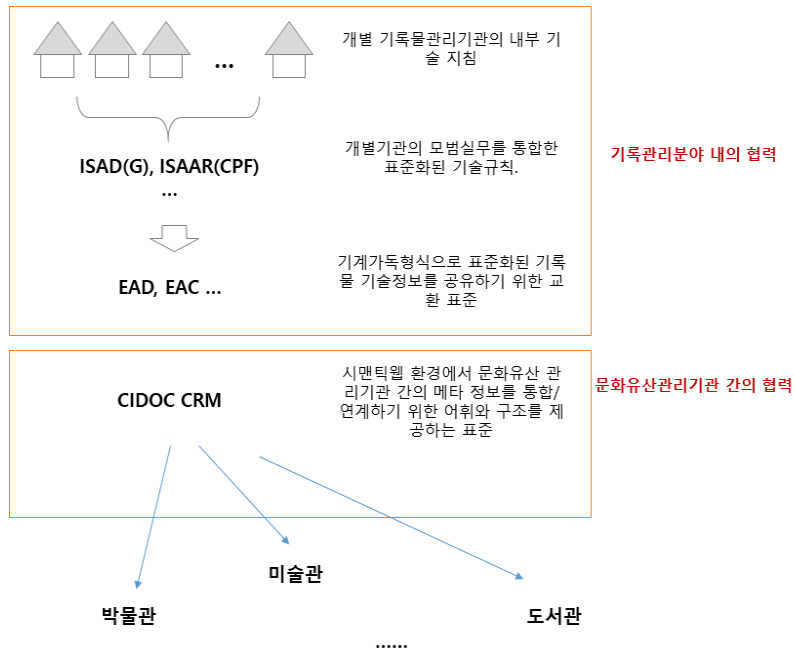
...

개별 기록물관리기관의 내부 기술 지침

ISAD(G), ISAAR(CPF)
...

개별기관의 모범실무를 통합한 표준화된 기술규칙.

기록관리분야 내의 협력

EAD, EAC ...

기계가독형식으로 표준화된 기록물 기술정보를 공유하기 위한 교환 표준

CIDOC CRM

시맨틱웹 환경에서 문화유산 관리기관 간의 메타 정보를 통합/연계하기 위한 어휘와 구조를 제공하는 표준

문화유산관리기관 간의 협력

미술관

박물관

도서관

......